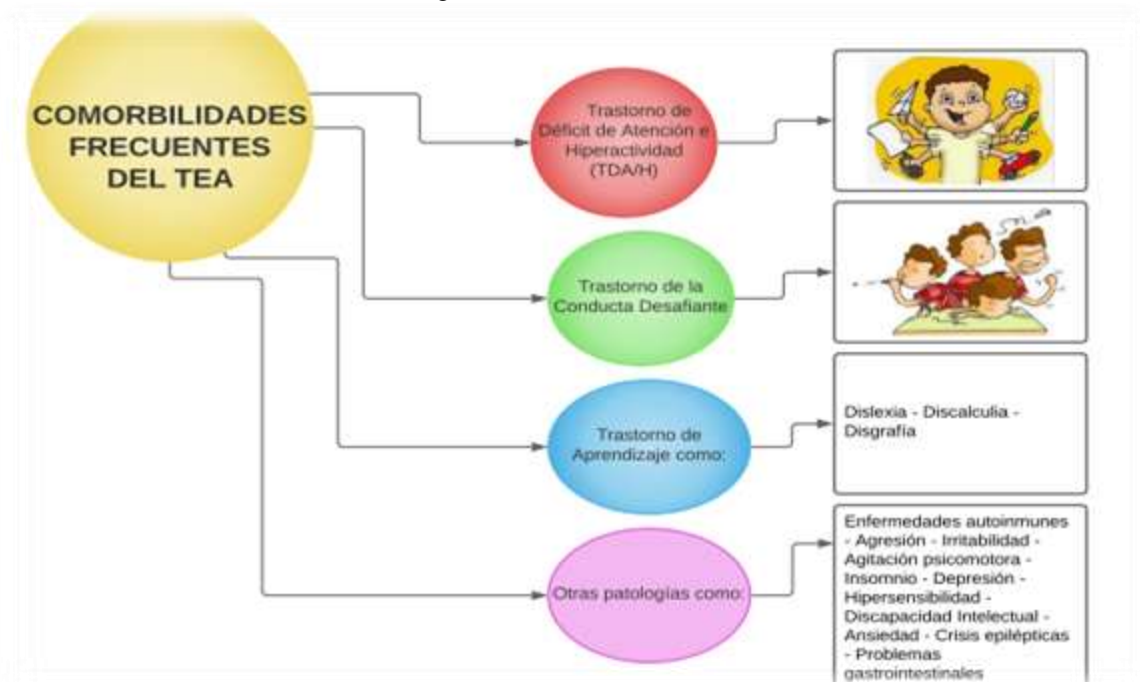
COMORBILIDADES FRECUENTES DEL TEA

Trastorno de Déficit de Atención e Hiperactividad (TDA/H)

Trastorno de la Conducta Desafiante

Trastorno de Aprendizaje como:

Dislexia - Discalculia - Disgrafía

Otras patologías como:

Enfermedades autoinmunes - Agresión - Irritabilidad - Agitación psicomotora - Insomnio - Depresión - Hipersensibilidad - Discapacidad Intelectual - Ansiedad - Crisis epilépticas - Problemas gastrointestinales